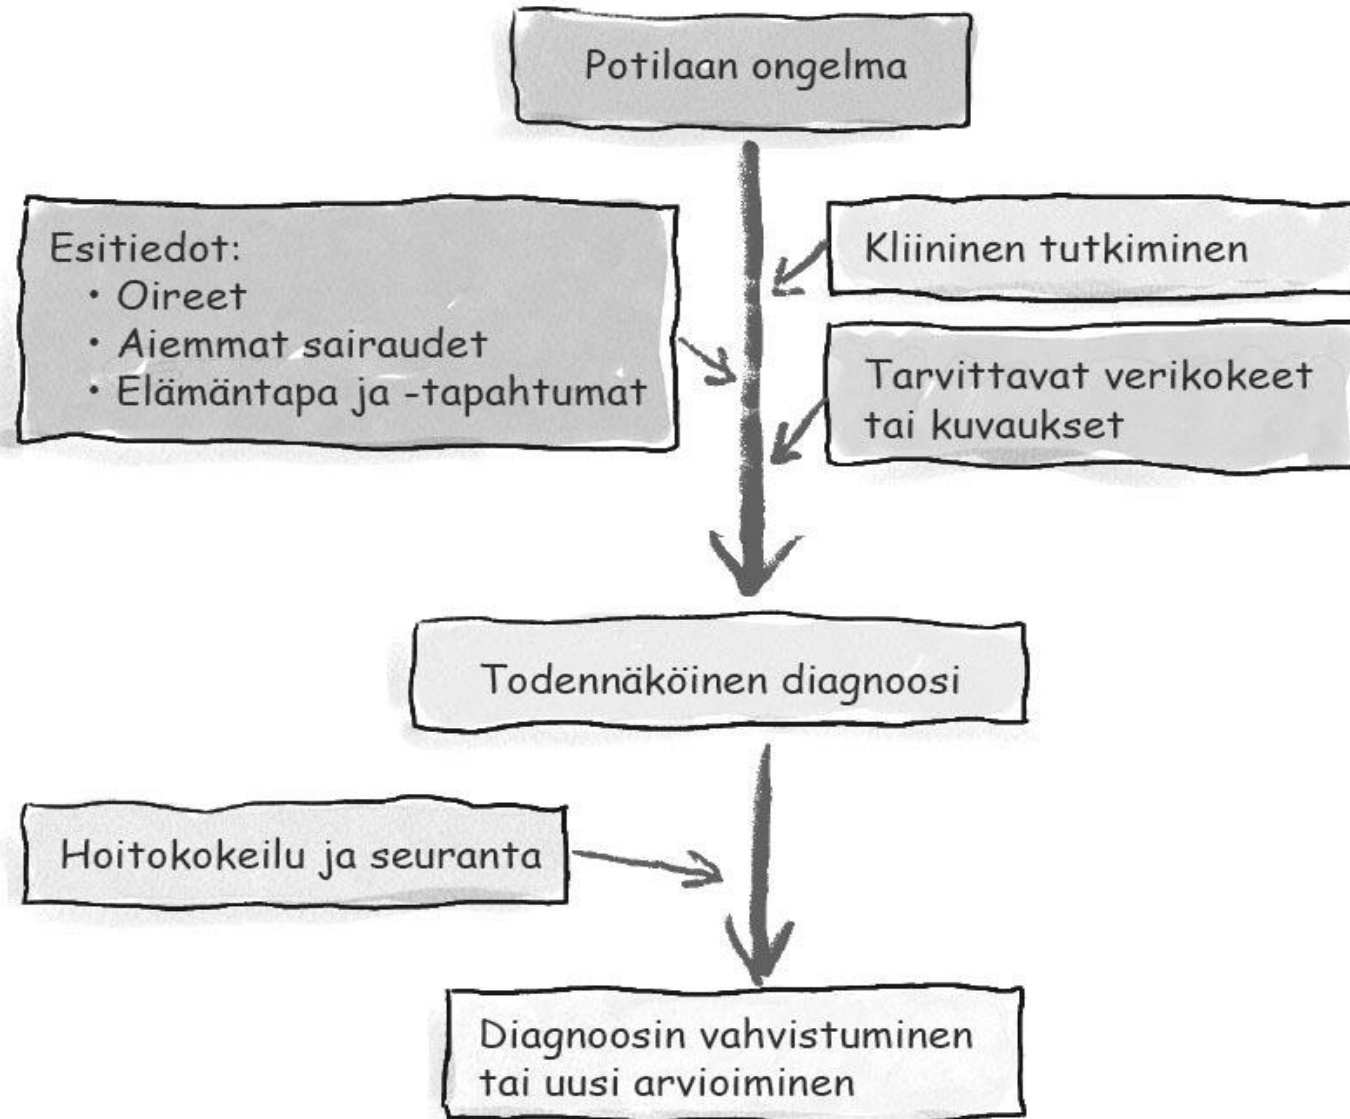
Potilaan ongelma

Esitiedot:
• Oireet
• Aiemmat sairaudet
• Elämäntapa ja -tapahtumat

Kliininen tutkiminen

Tarvittavat verikokeet tai kuvaukset

Todennäköinen diagnoosi

Hoitokokeilu ja seuranta

Diagnoosin vahvistuminen tai uusi arvioiminen